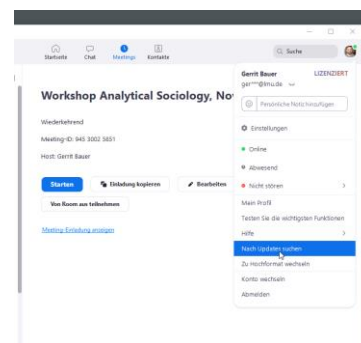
Startseite Chat Meetings Kontakte

Suche

Workshop Analytical Sociology, No

Wiederkehrend

Meeting-ID: 945 3002 5651

Host: Gerrit Bauer

Starten

Einladung kopieren

Bearbeiten

Von Room aus teilnehmen

Meeting-Einladung anzeigen

Gerrit Bauer LIZENZIERT

ger***@lmu.de

Persönliche Notiz hinzufügen

Einstellungen

Online

Abwesend

Nicht stören

Mein Profil

Testen Sie die wichtigsten Funktionen

Hilfe

Nach Updates suchen

Zu Hochformat wechseln

Konto wechseln

Abmelden